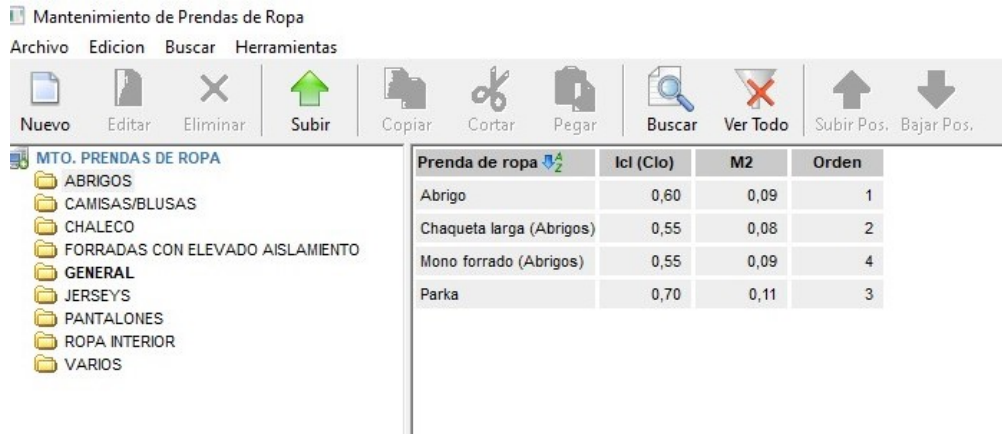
Mantenimiento de Prendas de Ropa

Archivo Edicion Buscar Herramientas

Nuevo Editar Eliminar Subir Copiar Cortar Pegar Buscar Ver Todo Subir Pos. Bajar Pos.

MTO. PRENDAS DE ROPA
ABRIGOS
CAMISAS/BLUSAS
CHALECO
FORRADAS CON ELEVADO AISLAMIENTO
GENERAL
JERSEYS
PANTALONES
ROPA INTERIOR
VARIOS

| Prenda de ropa | Icl (Clo) | M2 | Orden |
|---|---|---|---|
| Abrigo | 0,60 | 0,09 | 1 |
| Chaqueta larga (Abrigos) | 0,55 | 0,08 | 2 |
| Mono forrado (Abrigos) | 0,55 | 0,09 | 4 |
| Parka | 0,70 | 0,11 | 3 |